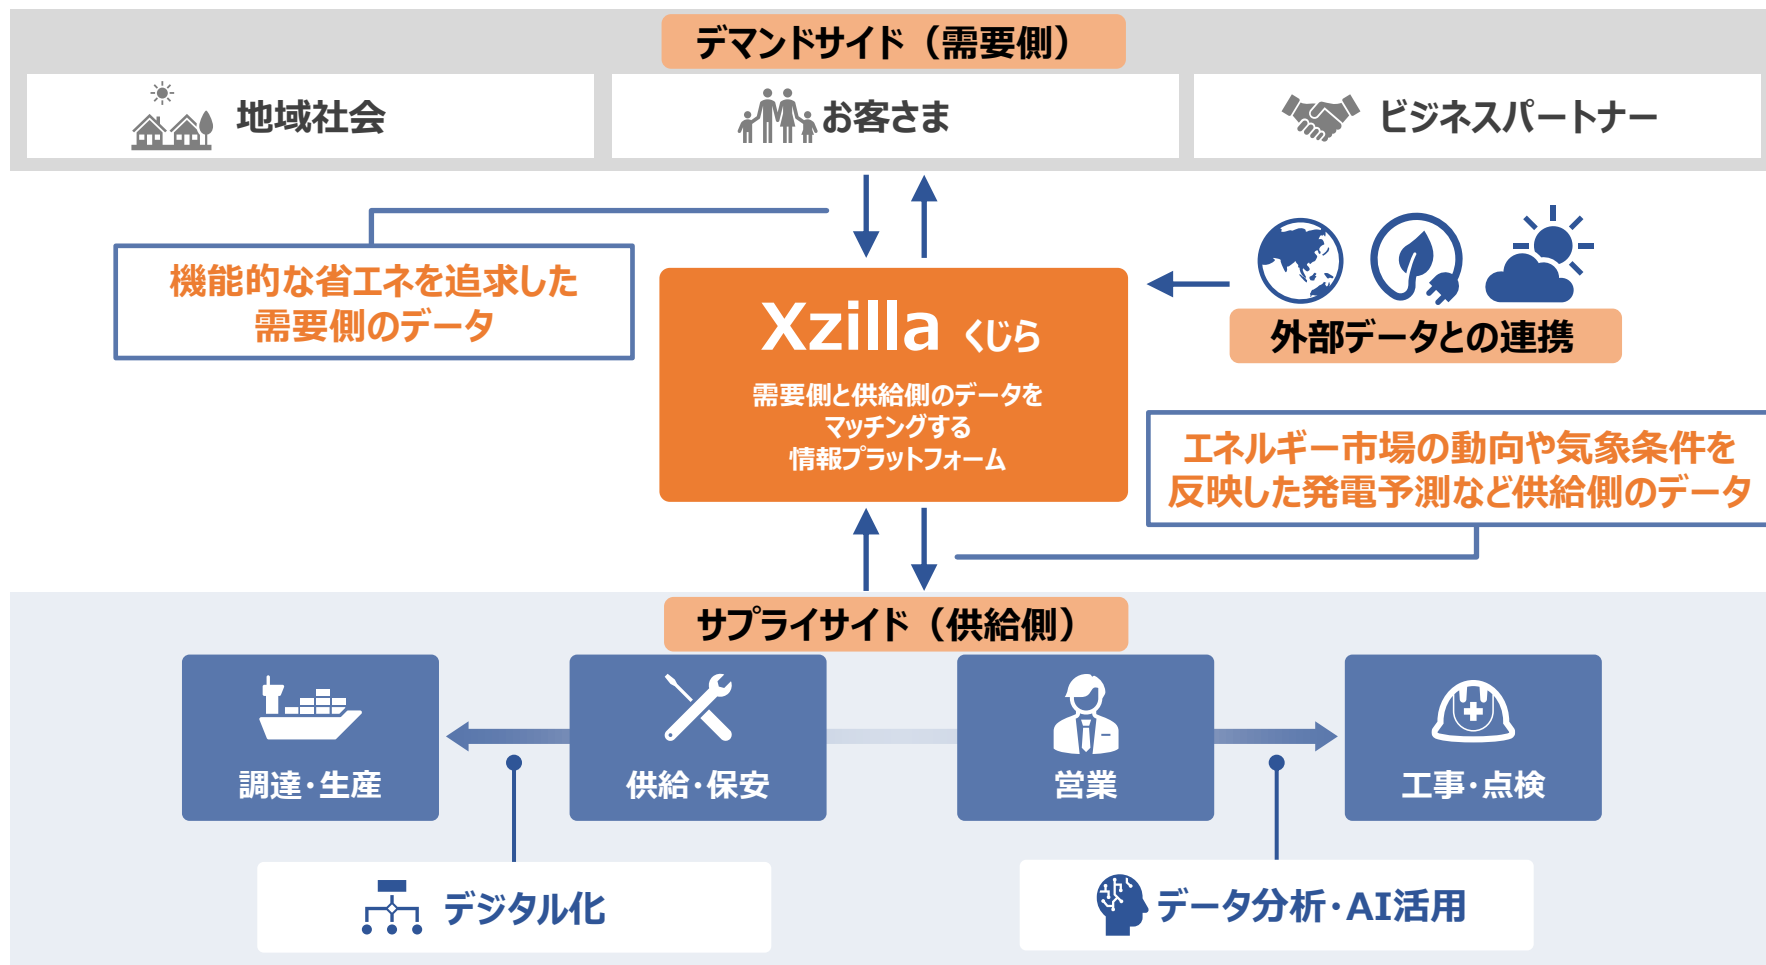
デマンドサイド（需要側）

地域社会

お客さま

ビジネスパートナー

機能的な省エネを追求した
需要側のデータ

Xzilla くじら

需要側と供給側のデータを
マッチングする
情報プラットフォーム

外部データとの連携

エネルギー市場の動向や気象条件を
反映した発電予測など供給側のデータ

サプライサイド（供給側）

調達・生産

供給・保安

営業

工事・点検

デジタル化

データ分析・AI活用